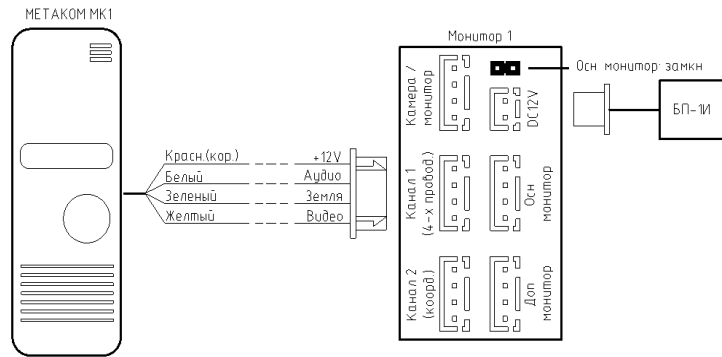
МЕТАКОМ МК1

Монитор 1

Осн. монитор: замкн

БП-1И

Камера / монитор

DC12V

Красн.(кор.)
Белый
Зеленый
Желтый

+12V
Аудио
Земля
Видео

Канал 1 (4-х провод.)

Осн. монитор

Канал 2 (коорд.)

Доп. монитор